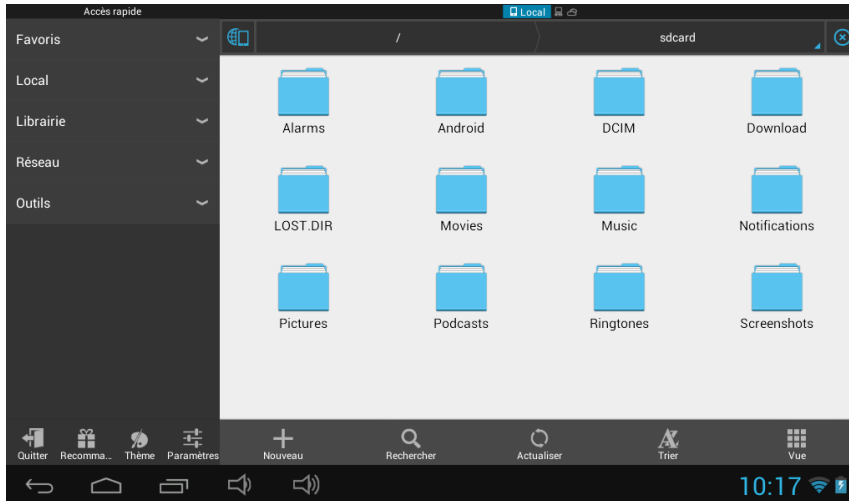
Accès rapide

Local

Favoris

Local

Librairie

Réseau

Outils

/

sdcard

Alarms

Android

DCIM

Download

LOST.DIR

Movies

Music

Notifications

Pictures

Podcasts

Ringtones

Screenshots

Quitter

Recomma...

Thème

Paramètres

Nouveau

Rechercher

Actualiser

Trier

Vue

10:17